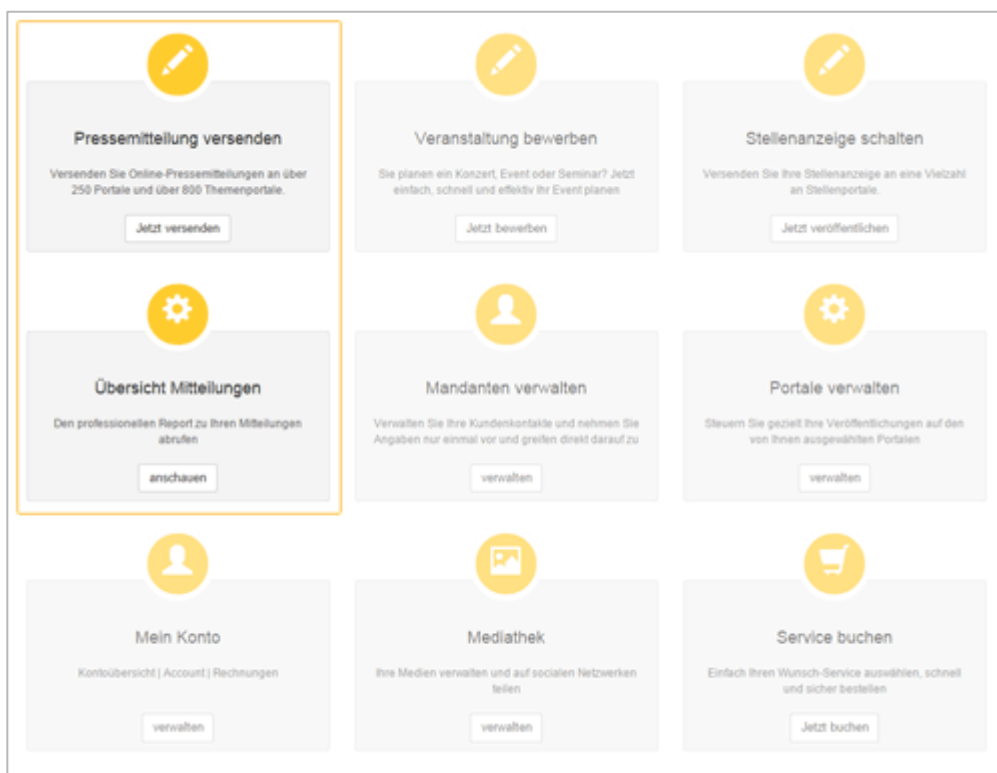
Pressemitteilung versenden

Versenden Sie Online-Pressemitteilungen an über 250 Portale und über 800 Themenportale.

Jetzt versenden

Veranstaltung bewerben

Sie planen ein Konzert, Event oder Seminar? Jetzt einfach, schnell und effektiv Ihr Event planen

Jetzt bewerben

Stellenanzeige schalten

Versenden Sie Ihre Stellenanzeige an eine Vielzahl an Stellenportale.

Jetzt veröffentlichen

Übersicht Mitteilungen

Den professionellen Report zu Ihren Mitteilungen abrufen

anschauen

Mandanten verwalten

Verwalten Sie Ihre Kundenkontakte und nehmen Sie Angaben nur einmal vor und greifen direkt darauf zu

verwalten

Portale verwalten

Steuern Sie gezielt Ihre Veröffentlichungen auf den von Ihnen ausgewählten Portalen

verwalten

Mein Konto

Kontoübersicht | Account | Rechnungen

verwalten

Mediathek

Ihre Medien verwalten und auf socialen Netzwerken teilen

verwalten

Service buchen

Einfach Ihren Wunsch-Service auswählen, schnell und sicher bestellen

Jetzt buchen